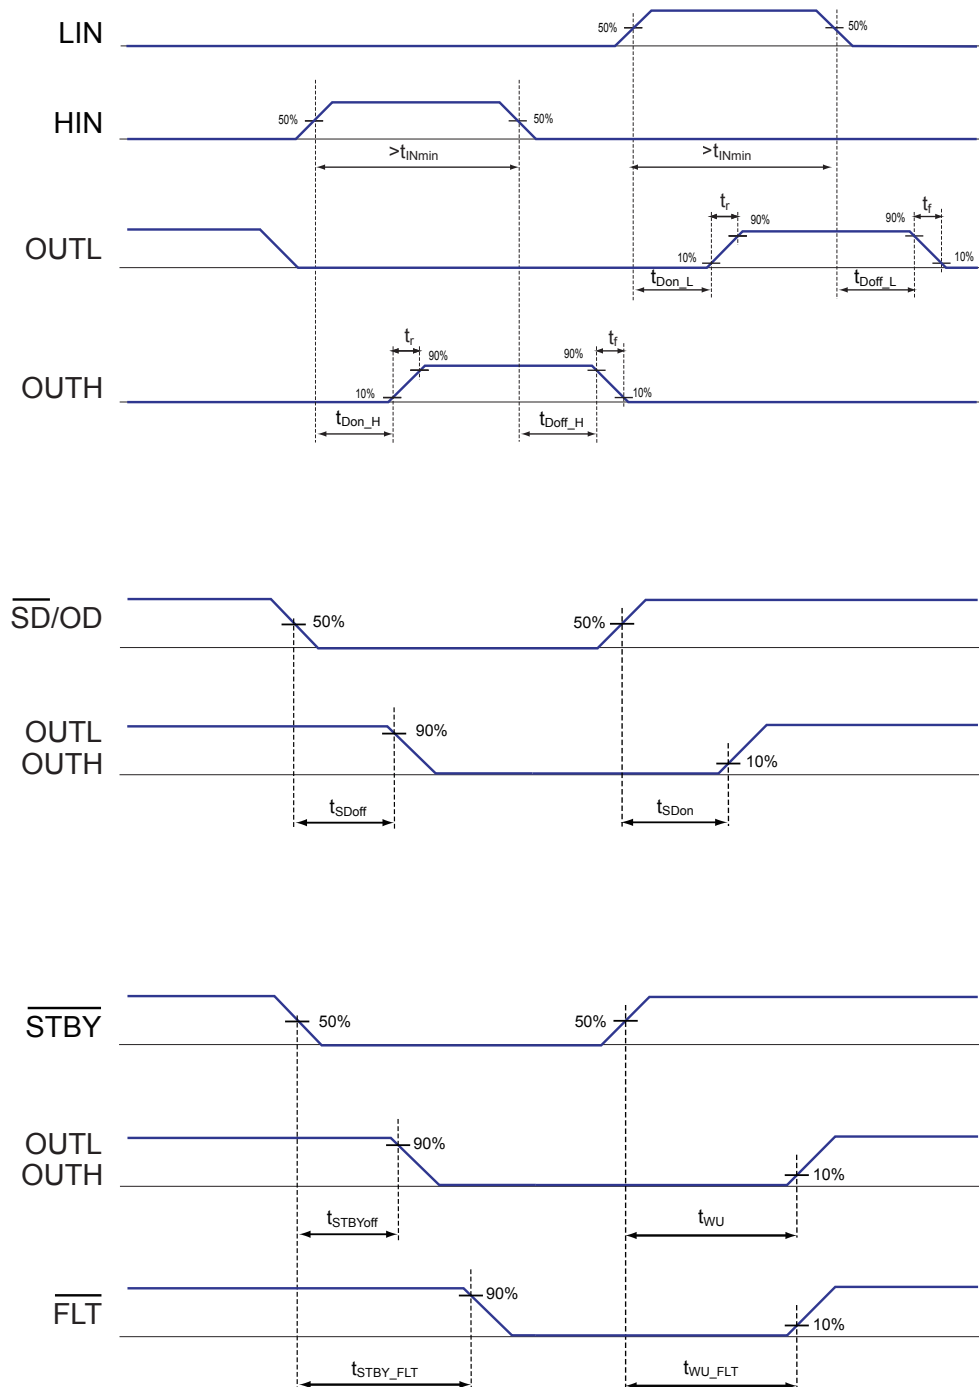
LIN

50%

50%

HIN

50%

50%

$>t_{INmin}$

$>t_{INmin}$

OUTL

$t_r$

90%

90%

$t_f$

10%

10%

$t_{Don\_L}$

$t_{Doff\_L}$

OUTH

$t_r$

90%

90%

$t_f$

10%

10%

$t_{Don\_H}$

$t_{Doff\_H}$

$\overline{SD}$/OD

50%

50%

OUTL
OUTH

90%

10%

$t_{SDoff}$

$t_{SDon}$

$\overline{STBY}$

50%

50%

OUTL
OUTH

90%

10%

$t_{STBYoff}$

$t_{WU}$

$\overline{FLT}$

90%

10%

$t_{STBY\_FLT}$

$t_{WU\_FLT}$